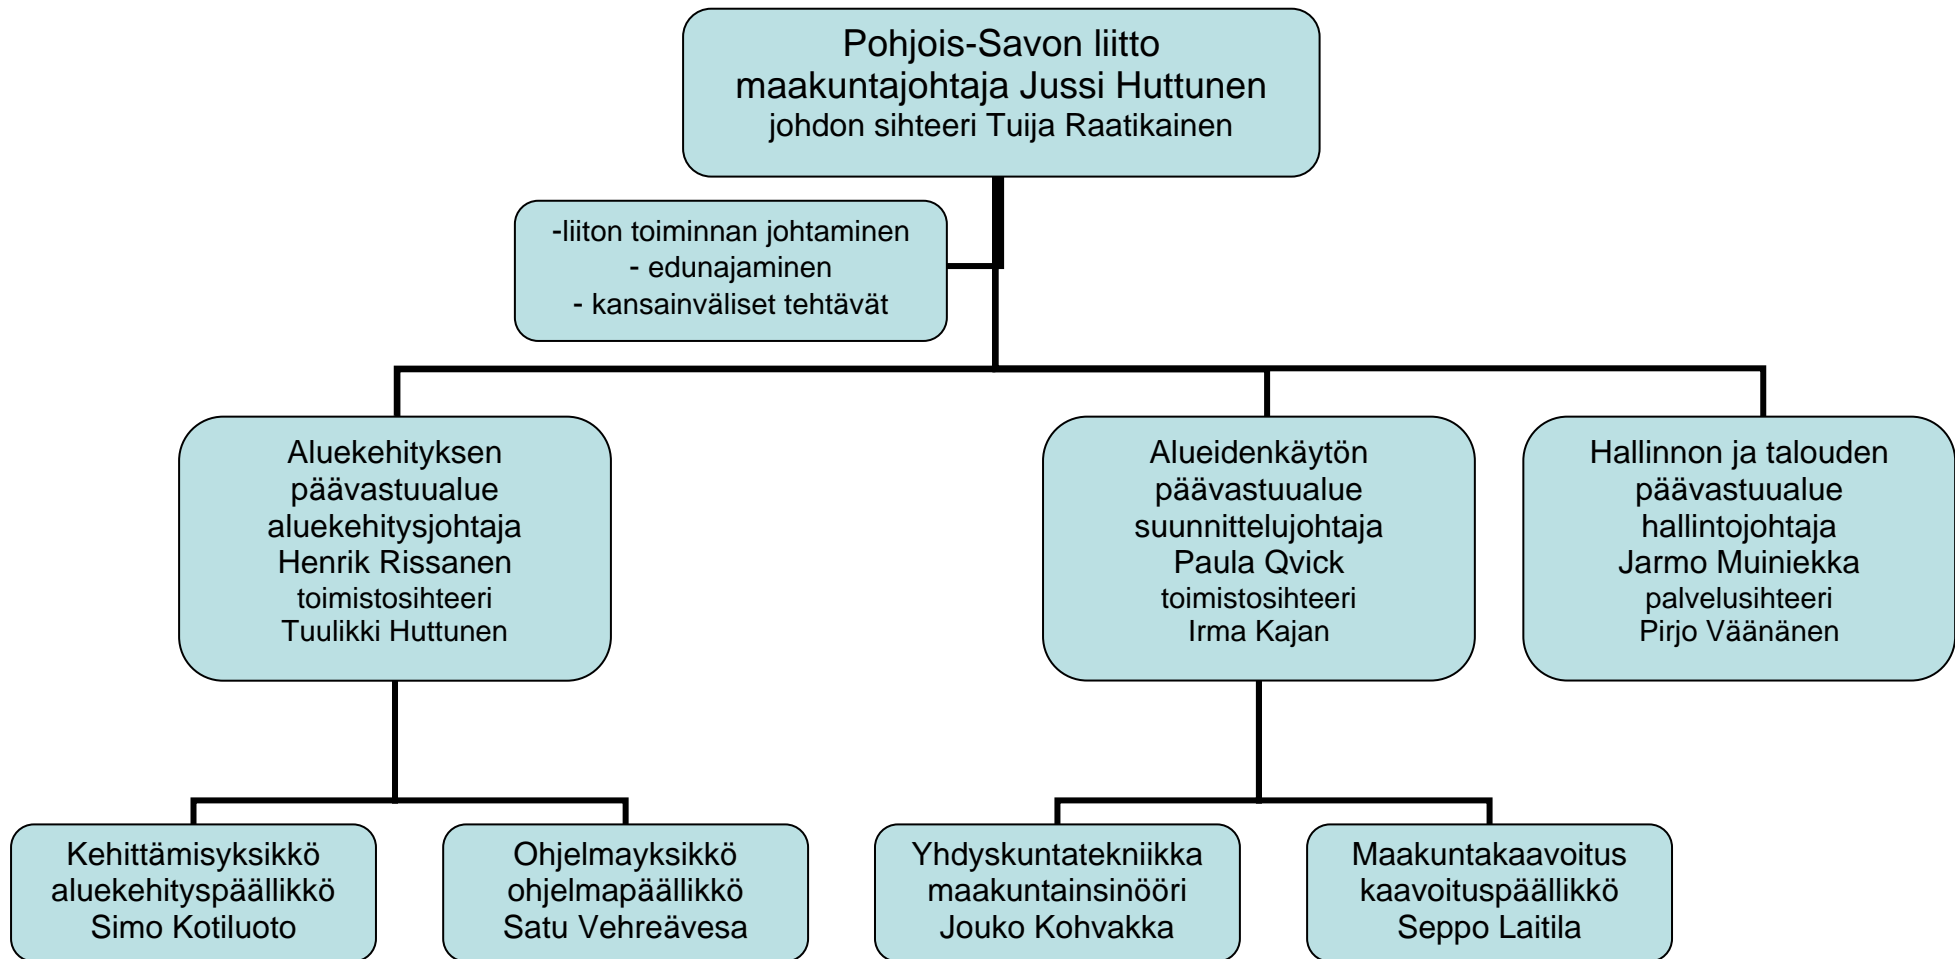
Pohjois-Savon liitto
maakuntajohtaja Jussi Huttunen
johdon sihteeri Tuija Raatikainen

-liiton toiminnan johtaminen
- edunajaminen
- kansainväliset tehtävät

Aluekehityksen
päävastuualue
aluekehitysjohtaja
Henrik Rissanen
toimistosihteeri
Tuulikki Huttunen

Alueidenkäytön
päävastuualue
suunnittelujohtaja
Paula Qvick
toimistosihteeri
Irma Kajan

Hallinnon ja talouden
päävastuualue
hallintojohtaja
Jarmo Muiniekka
palvelusihteeri
Pirjo Väänänen

Kehittämisyksikkö
aluekehityspäällikkö
Simo Kotiluoto

Ohjelmayksikkö
ohjelmapäällikkö
Satu Vehreävesa

Yhdyskuntatekniikka
maakuntainsinööri
Jouko Kohvakka

Maakuntakaavoitus
kaavoituspäällikkö
Seppo Laitila